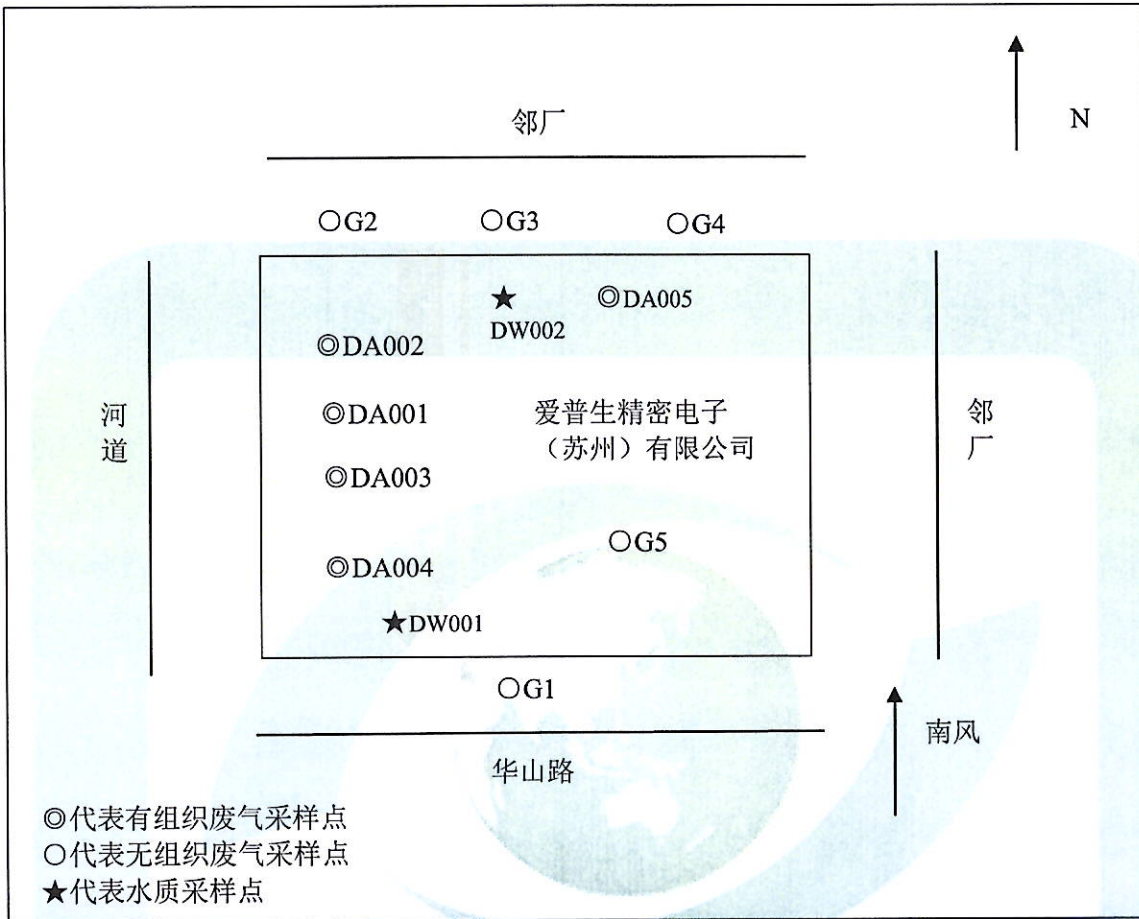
N

邻厂

○G2 ○G3 ○G4

★ DW002 ◎DA005

◎DA002

河道

◎DA001

爱普生精密电子（苏州）有限公司

邻厂

◎DA003

○G5

◎DA004

★DW001

○G1

南风

华山路

◎代表有组织废气采样点
○代表无组织废气采样点
★代表水质采样点